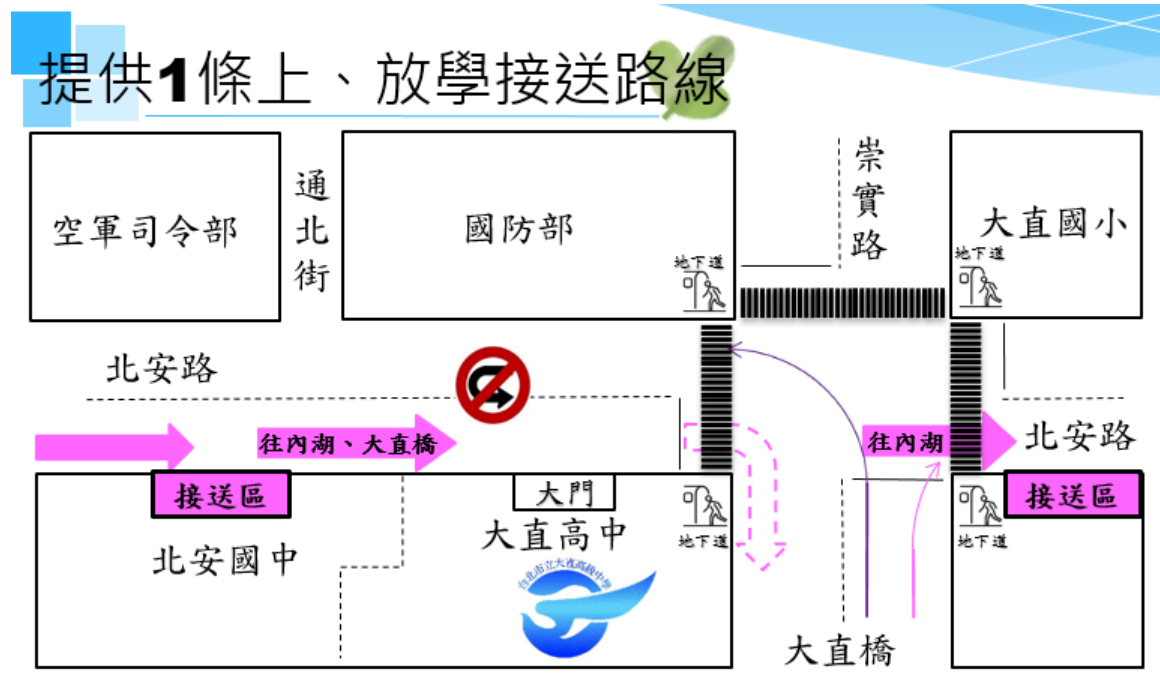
提供1條上、放學接送路線

空軍司令部

通北街

國防部

地下道

崇實路

大直國小

地下道

北安路

往內湖、大直橋

往內湖

北安路

接送區

大門

大直高中

接送區

北安國中

地下道

地下道

臺北市立大直高級中學

大直橋